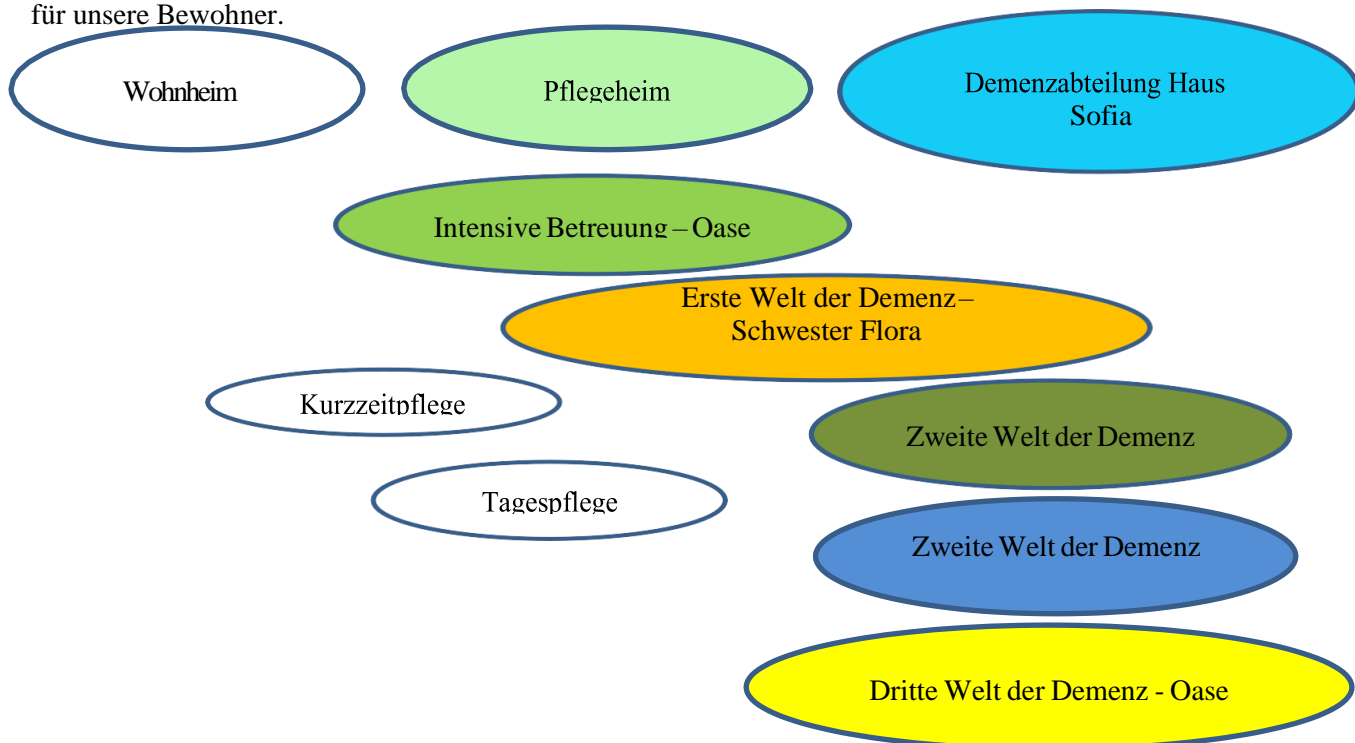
für unsere Bewohner.

Wohnheim

Pflegeheim

Demenzabteilung Haus Sofia

Intensive Betreuung – Oase

Erste Welt der Demenz – Schwester Flora

Kurzzeitpflege

Zweite Welt der Demenz

Tagespflege

Zweite Welt der Demenz

Dritte Welt der Demenz - Oase